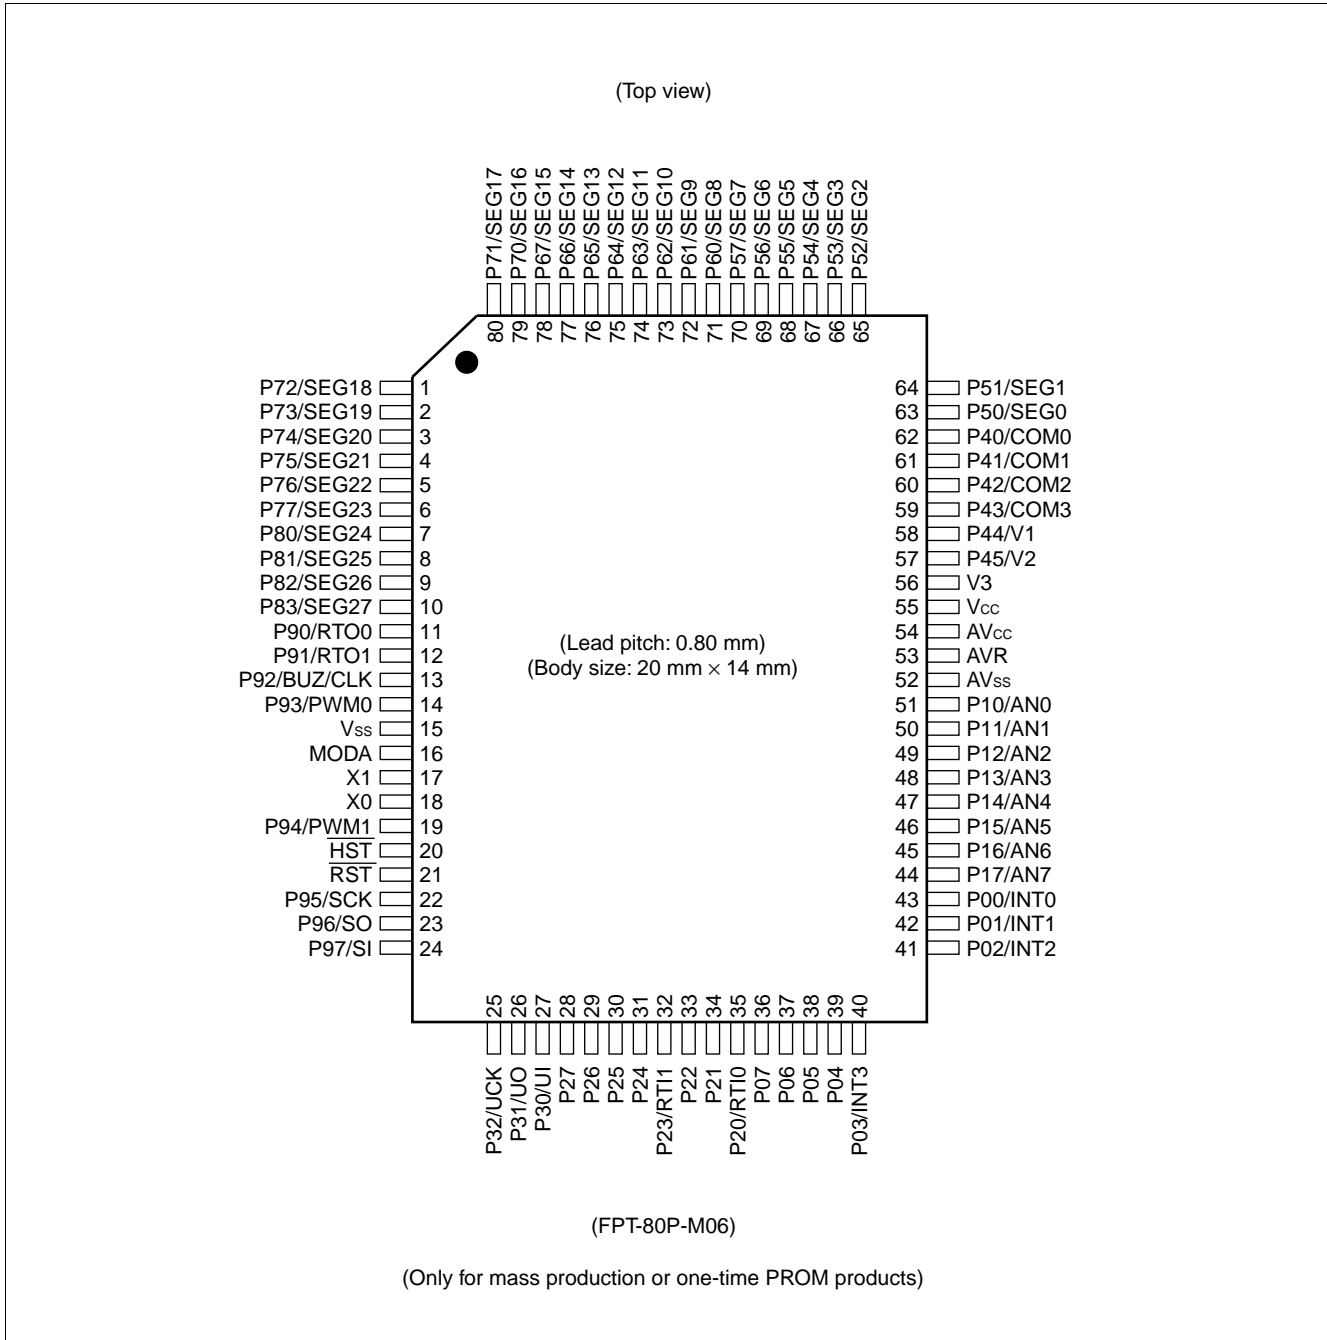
(Top view)

P71/SEG17 80
P70/SEG16 79
P67/SEG15 78
P66/SEG14 77
P65/SEG13 76
P64/SEG12 75
P63/SEG11 74
P62/SEG10 73
P61/SEG9 72
P60/SEG8 71
P57/SEG7 70
P56/SEG6 69
P55/SEG5 68
P54/SEG4 67
P53/SEG3 66
P52/SEG2 65

P72/SEG18 1
P73/SEG19 2
P74/SEG20 3
P75/SEG21 4
P76/SEG22 5
P77/SEG23 6
P80/SEG24 7
P81/SEG25 8
P82/SEG26 9
P83/SEG27 10
P90/RTO0 11
P91/RTO1 12
P92/BUZ/CLK 13
P93/PWM0 14
$V_{SS}$ 15
MODA 16
X1 17
X0 18
P94/PWM1 19
$\overline{HST}$ 20
$\overline{RST}$ 21
P95/SCK 22
P96/SO 23
P97/SI 24

(Lead pitch: 0.80 mm)
(Body size: 20 mm $\times$ 14 mm)

64 P51/SEG1
63 P50/SEG0
62 P40/COM0
61 P41/COM1
60 P42/COM2
59 P43/COM3
58 P44/V1
57 P45/V2
56 V3
55 $V_{CC}$
54 $AV_{CC}$
53 AVR
52 $AV_{SS}$
51 P10/AN0
50 P11/AN1
49 P12/AN2
48 P13/AN3
47 P14/AN4
46 P15/AN5
45 P16/AN6
44 P17/AN7
43 P00/INT0
42 P01/INT1
41 P02/INT2

25 P32/UCK
26 P31/UO
27 P30/UI
28 P27
29 P26
30 P25
31 P24
32 P23/RTI1
33 P22
34 P21
35 P20/RTI0
36 P07
37 P06
38 P05
39 P04
40 P03/INT3

(FPT-80P-M06)

(Only for mass production or one-time PROM products)